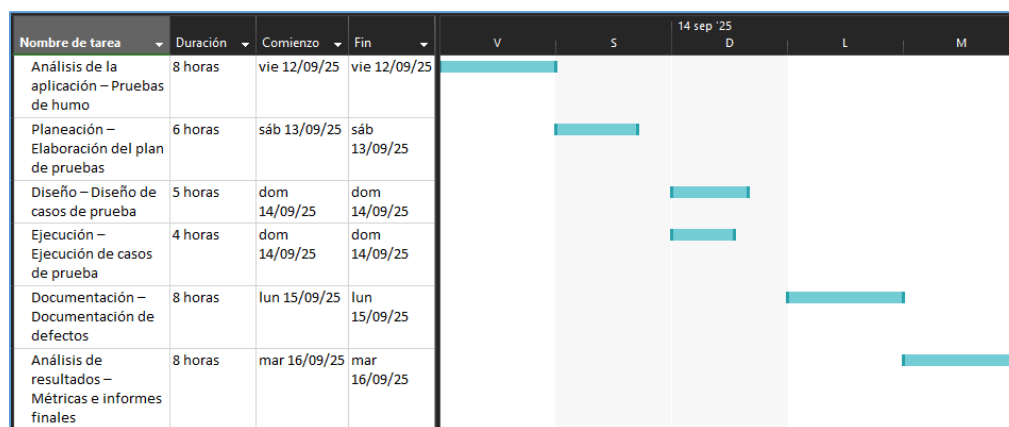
| Nombre de tarea | Duración | Comienzo | Fin |
|---|---|---|---|
| Análisis de la aplicación – Pruebas de humo | 8 horas | vie 12/09/25 | vie 12/09/25 |
| Planeación – Elaboración del plan de pruebas | 6 horas | sáb 13/09/25 | sáb 13/09/25 |
| Diseño – Diseño de casos de prueba | 5 horas | dom 14/09/25 | dom 14/09/25 |
| Ejecución – Ejecución de casos de prueba | 4 horas | dom 14/09/25 | dom 14/09/25 |
| Documentación – Documentación de defectos | 8 horas | lun 15/09/25 | lun 15/09/25 |
| Análisis de resultados – Métricas e informes finales | 8 horas | mar 16/09/25 | mar 16/09/25 |

14 sep '25
V S D L M